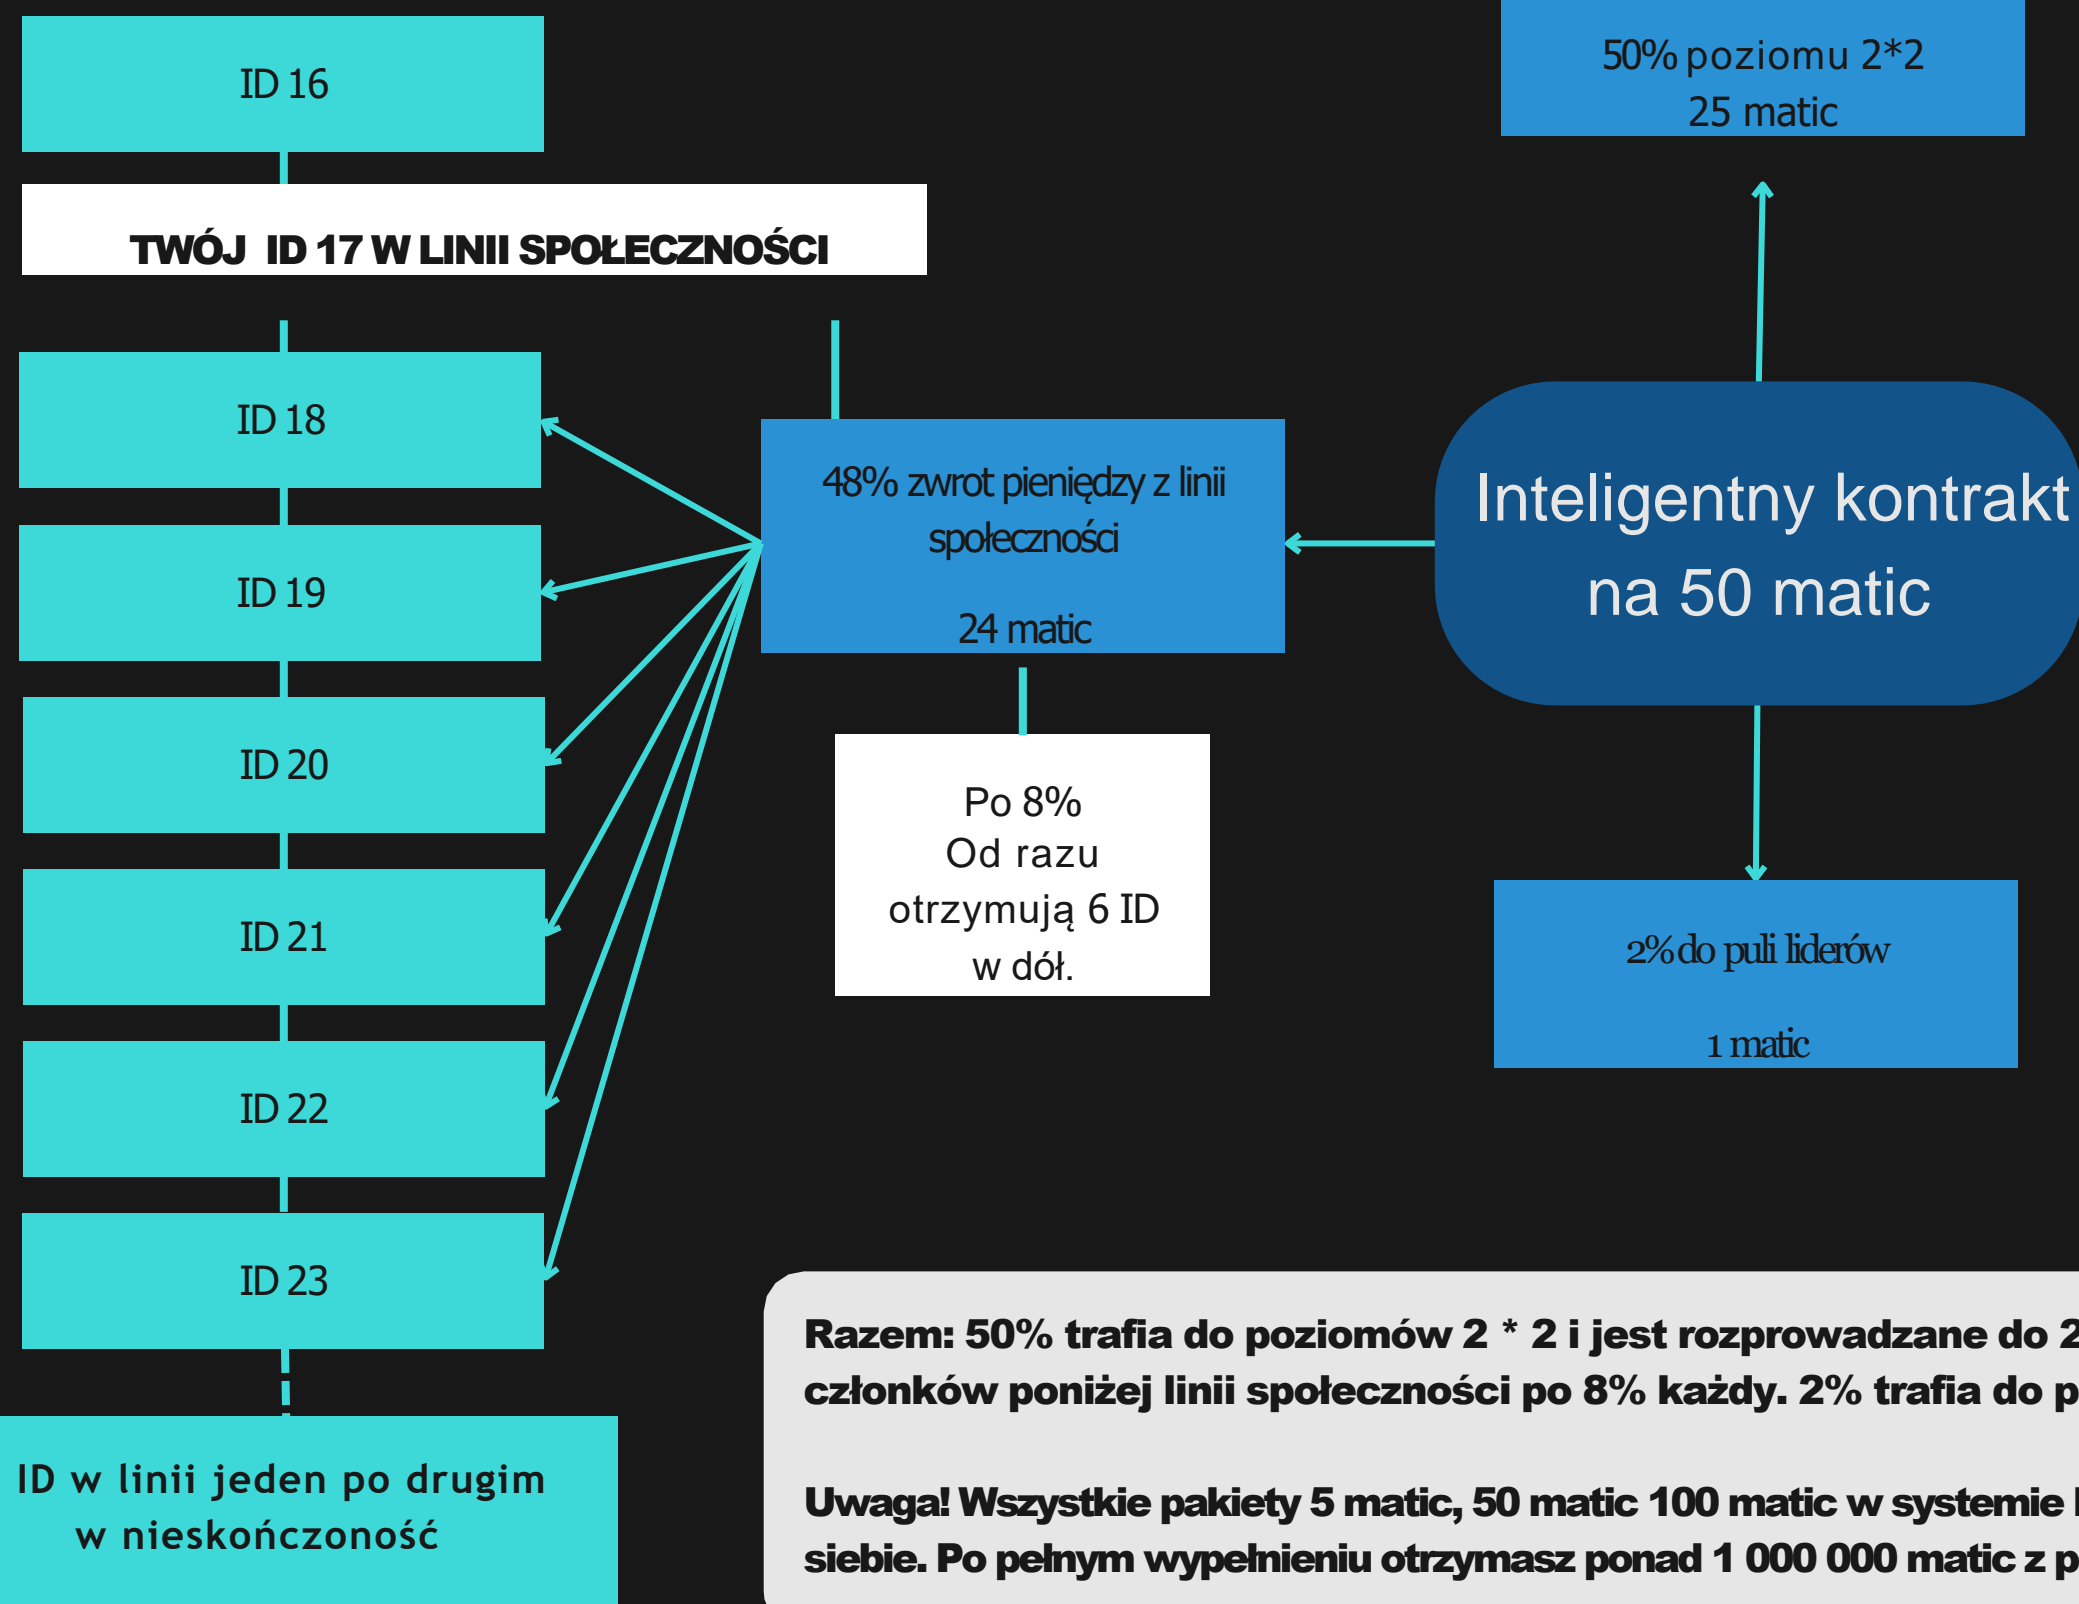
ID 16

TWÓJ ID 17 W LINII SPOŁECZNOŚCI

ID 18

ID 19

ID 20

ID 21

ID 22

ID 23

ID w linii jeden po drugim w nieskończoność

48% zwrot pieniędzy z linii społeczności

24 matic

Po 8%
Od razu otrzymują 6 ID w dół.

50% poziomu 2*2
25 matic

Inteligentny kontrakt na 50 matic

2% do puli liderów

1 matic

Razem: 50% trafia do poziomów 2 * 2 i jest rozprowadzane do 2 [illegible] członków poniżej linii społeczności po 8% każdy. 2% trafia do p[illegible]

Uwaga! Wszystkie pakiety 5 matic, 50 matic 100 matic w systemie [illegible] siebie. Po pełnym wypełnieniu otrzymasz ponad 1 000 000 matic z p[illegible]